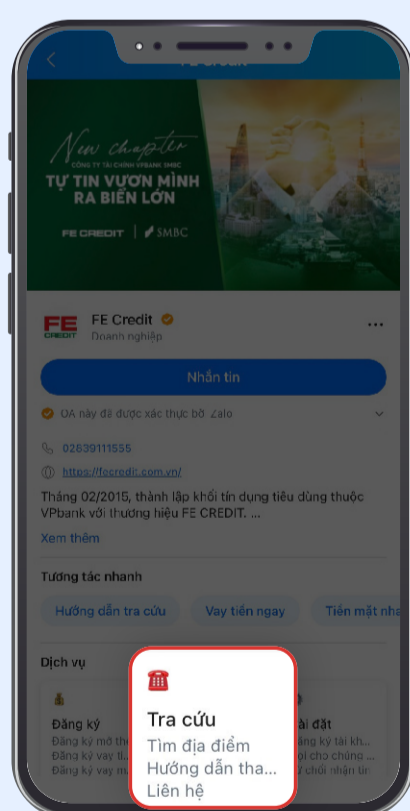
FE CREDIT

New chapter
CÔNG TY TÀI CHÍNH VPBANK SMBC
TỰ TIN VƯƠN MÌNH RA BIỂN LỚN

FE CREDIT | SMBC

FE CREDIT

FE Credit
Doanh nghiệp

Nhắn tin

OA này đã được xác thực bởi Zalo

02839111555

https://fecredit.com.vn/

Tháng 02/2015, thành lập khối tín dụng tiêu dùng thuộc VPbank với thương hiệu FE CREDIT. ...

Xem thêm

Tương tác nhanh

Hướng dẫn tra cứu

Vay tiền ngay

Tiền mặt nha

Dịch vụ

Đăng ký
Đăng ký mở th
Đăng ký vay ti
Đăng ký vay m

Tra cứu
Tìm địa điểm
Hướng dẫn tha...
Liên hệ

Cài đặt
Đăng ký tài kh...
Gợi ý cho chúng
Từ chối nhận ưi